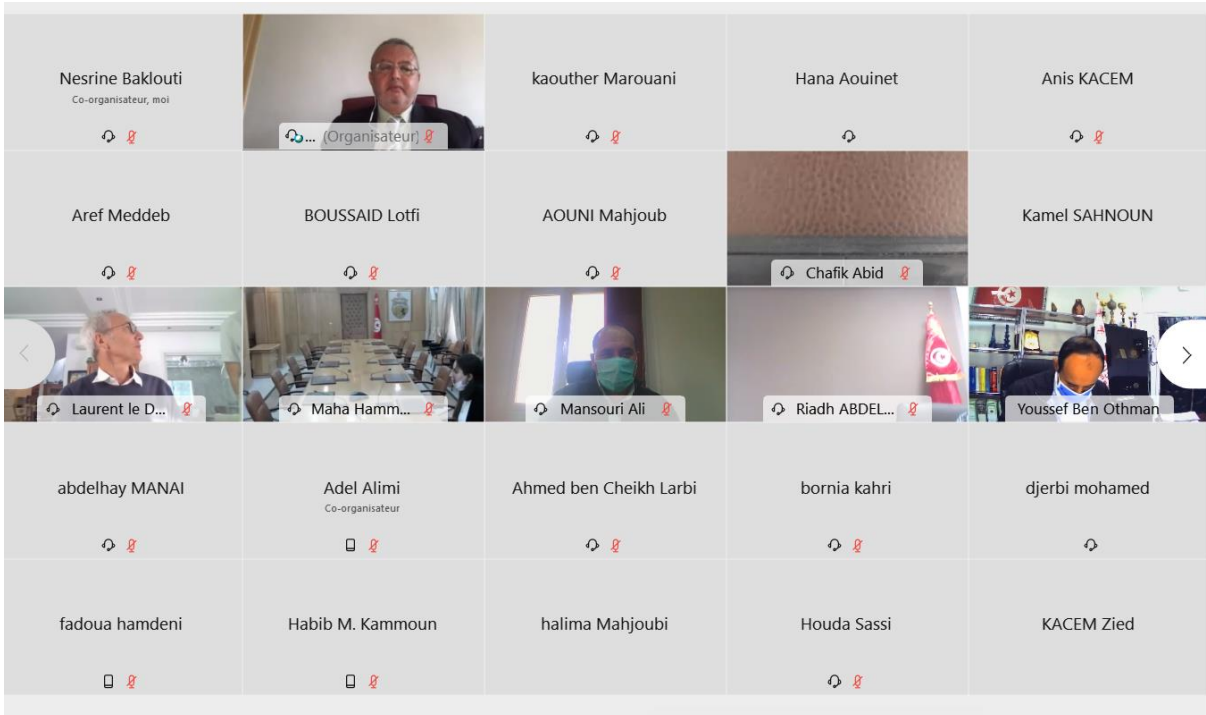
Nesrine Baklouti
Co-organisateur, moi

... (Organisateur)

kaouther Marouani

Hana Aouinet

Anis KACEM

Aref Meddeb

BOUSSAID Lotfi

AOUNI Mahjoub

Chafik Abid

Kamel SAHNOUN

Laurent le D...

Maha Hamm...

Mansouri Ali

Riadh ABDEL...

Youssef Ben Othman

abdelhay MANAI

Adel Alimi
Co-organisateur

Ahmed ben Cheikh Larbi

bornia kahri

djerbi mohamed

fadoua hamdeni

Habib M. Kammoun

halima Mahjoubi

Houda Sassi

KACEM Zied